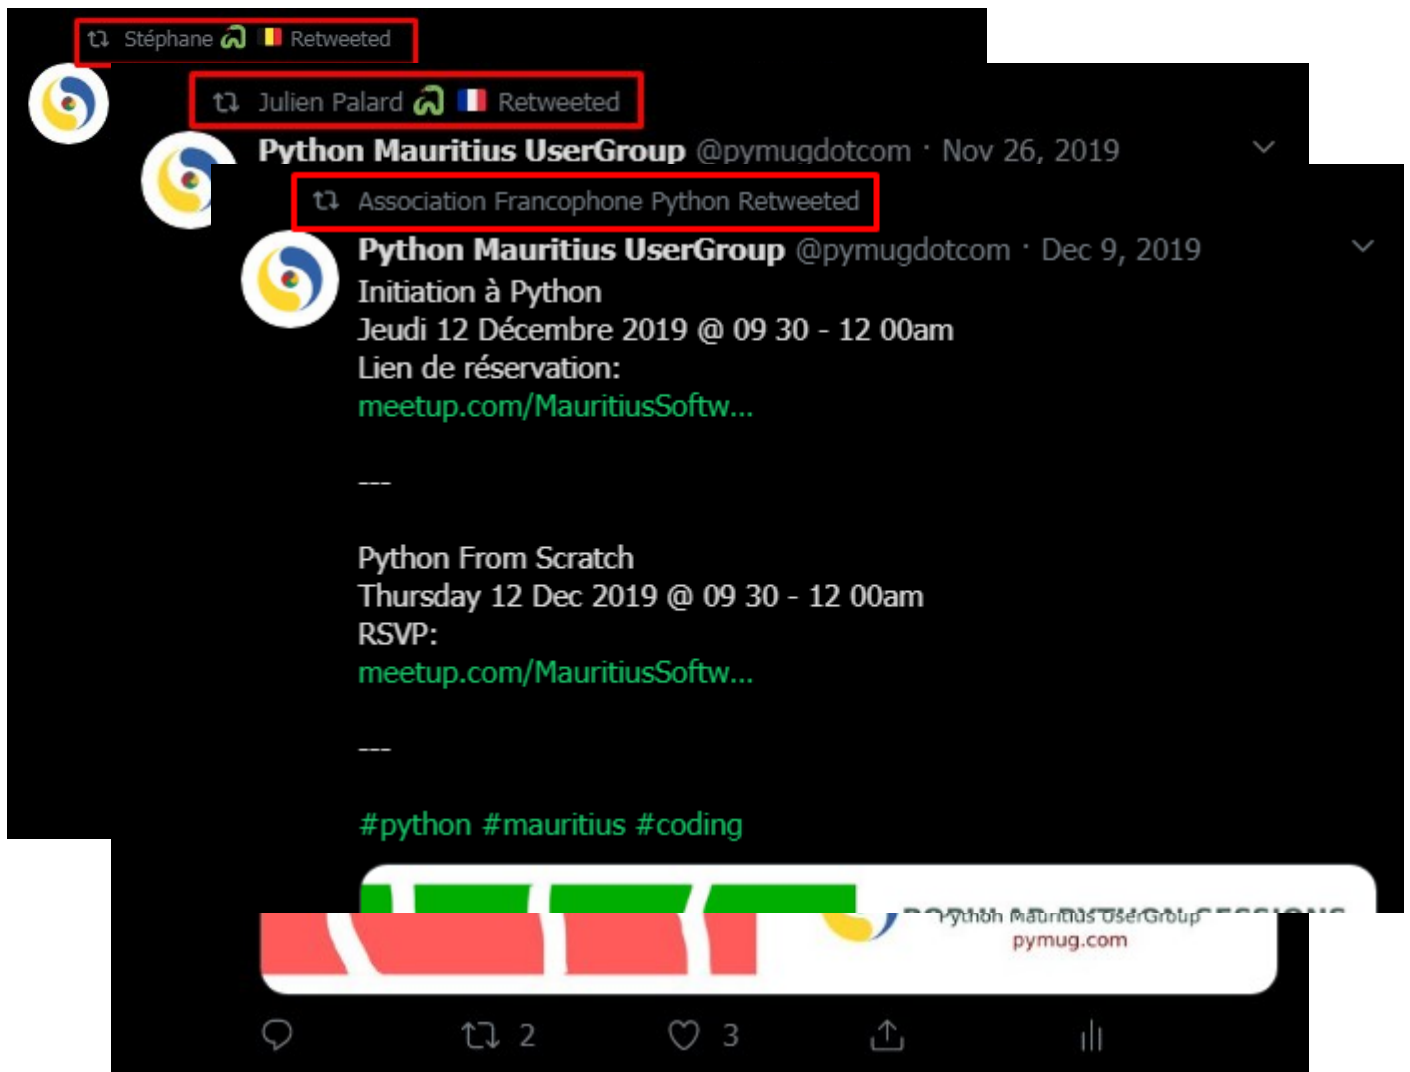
Stéphane Retweeted

Julien Palard Retweeted

Python Mauritius UserGroup @pymugdotcom · Nov 26, 2019

Association Francophone Python Retweeted

Python Mauritius UserGroup @pymugdotcom · Dec 9, 2019

Initiation à Python
Jeudi 12 Décembre 2019 @ 09 30 - 12 00am
Lien de réservation:
meetup.com/MauritiusSoftw...

---

Python From Scratch
Thursday 12 Dec 2019 @ 09 30 - 12 00am
RSVP:
meetup.com/MauritiusSoftw...

---

#python #mauritius #coding

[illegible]

Python Mauritius UserGroup
pymug.com

2 3